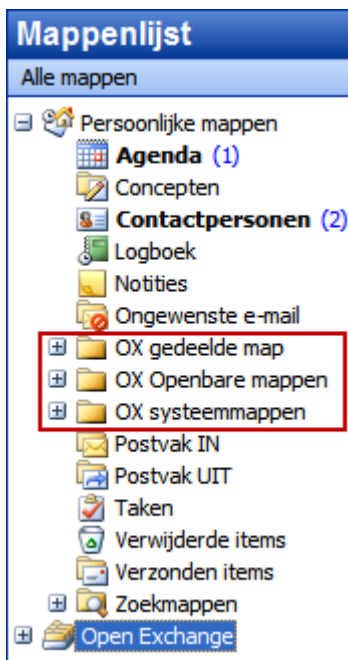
Mappenlijst

Alle mappen

Persoonlijke mappen
Agenda (1)
Concepten
Contactpersonen (2)
Logboek
Notities
Ongewenste e-mail
OX gedeelde map
OX Openbare mappen
OX systeemmappen
Postvak IN
Postvak UIT
Taken
Verwijderde items
Verzonden items
Zoekmappen
Open Exchange